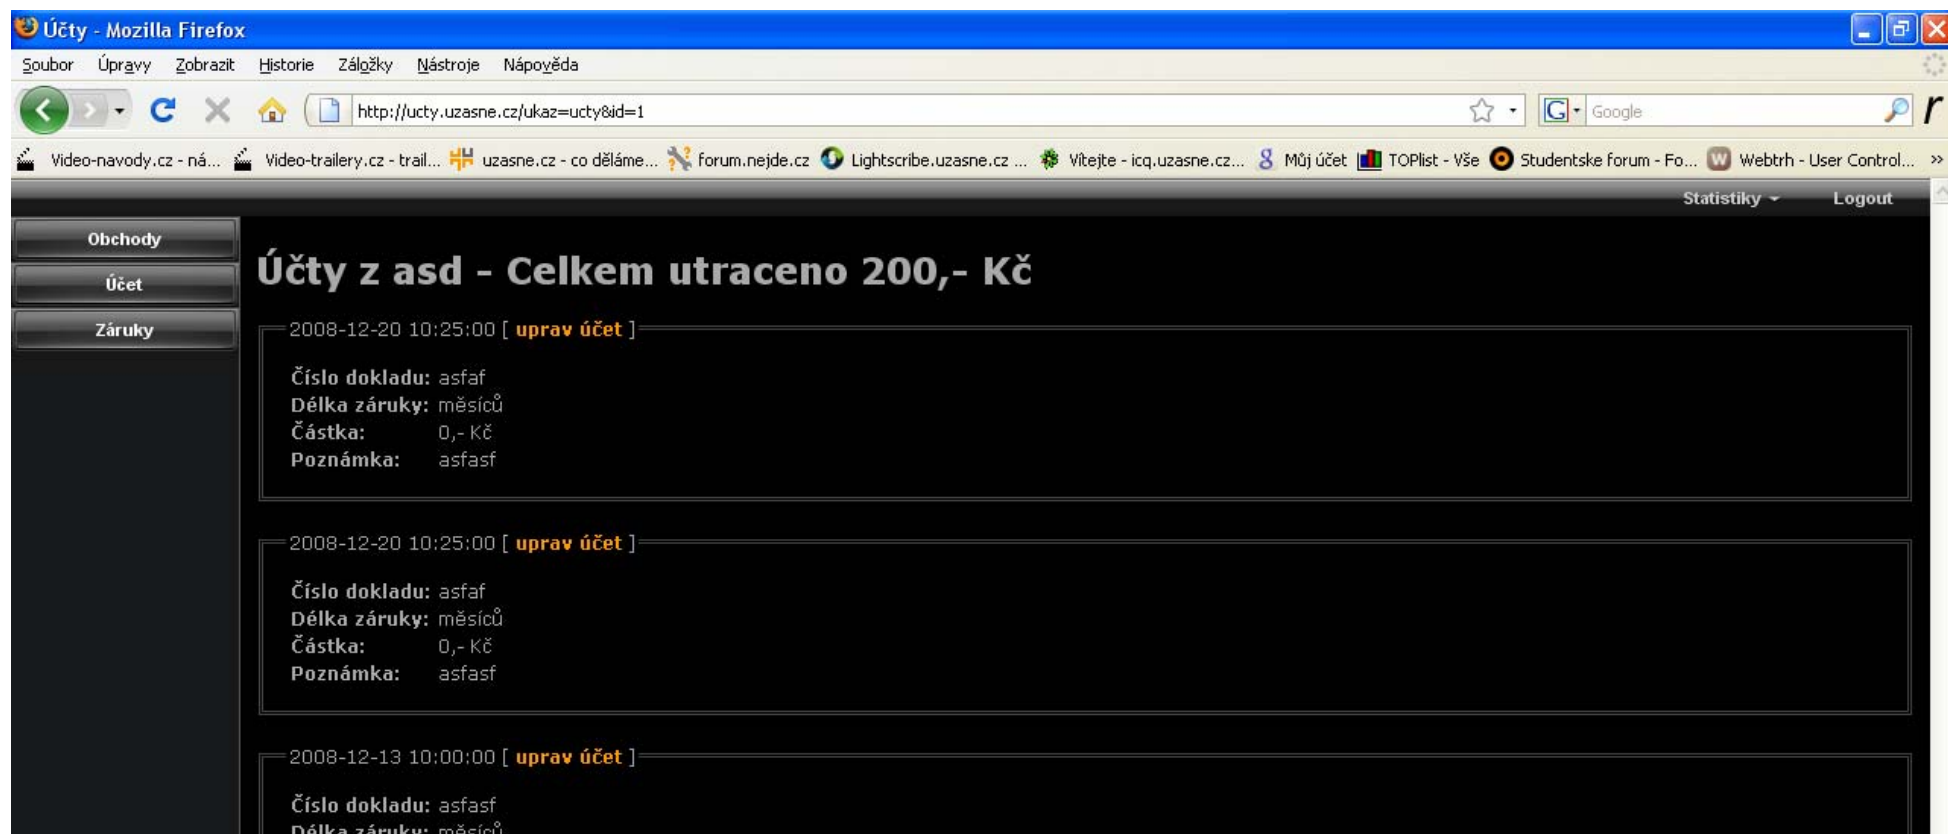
Účty - Mozilla Firefox

Soubor Úpravy Zobrazit Historie Záložky Nástroje Nápověda

http://ucty.uzasne.cz/ukaz=ucty&id=1

Google

Video-navody.cz - ná... Video-trailery.cz - trail... uzasne.cz - co děláme... forum.nejde.cz Lightscribe.uzasne.cz ... Vítejte - icq.uzasne.cz... Můj účet TOPlist - Vše Studentske forum - Fo... Webtrh - User Control...

Statistiky Logout

Obchody

Účet

Záruky

# Účty z asd - Celkem utraceno 200,- Kč

2008-12-20 10:25:00 [ uprav účet ]

Číslo dokladu: asfaf
Délka záruky: měsíců
Částka: 0,- Kč
Poznámka: asfasf

2008-12-20 10:25:00 [ uprav účet ]

Číslo dokladu: asfaf
Délka záruky: měsíců
Částka: 0,- Kč
Poznámka: asfasf

2008-12-13 10:00:00 [ uprav účet ]

Číslo dokladu: asfasf
Délka záruky: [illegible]